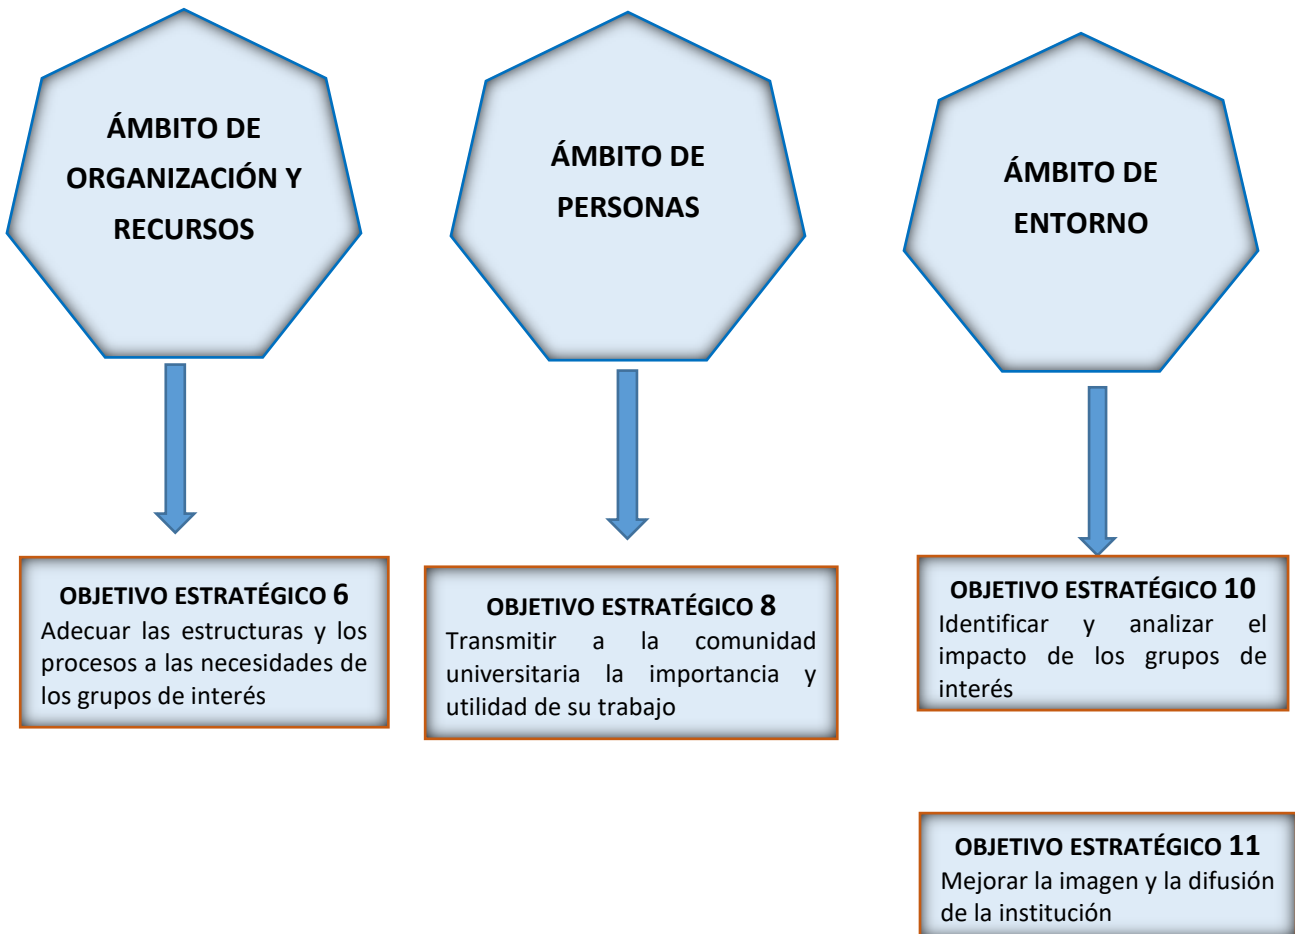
ÁMBITO DE ORGANIZACIÓN Y RECURSOS

ÁMBITO DE PERSONAS

ÁMBITO DE ENTORNO

OBJETIVO ESTRATÉGICO 6
Adecuar las estructuras y los procesos a las necesidades de los grupos de interés

OBJETIVO ESTRATÉGICO 8
Transmitir a la comunidad universitaria la importancia y utilidad de su trabajo

OBJETIVO ESTRATÉGICO 10
Identificar y analizar el impacto de los grupos de interés

OBJETIVO ESTRATÉGICO 11
Mejorar la imagen y la difusión de la institución